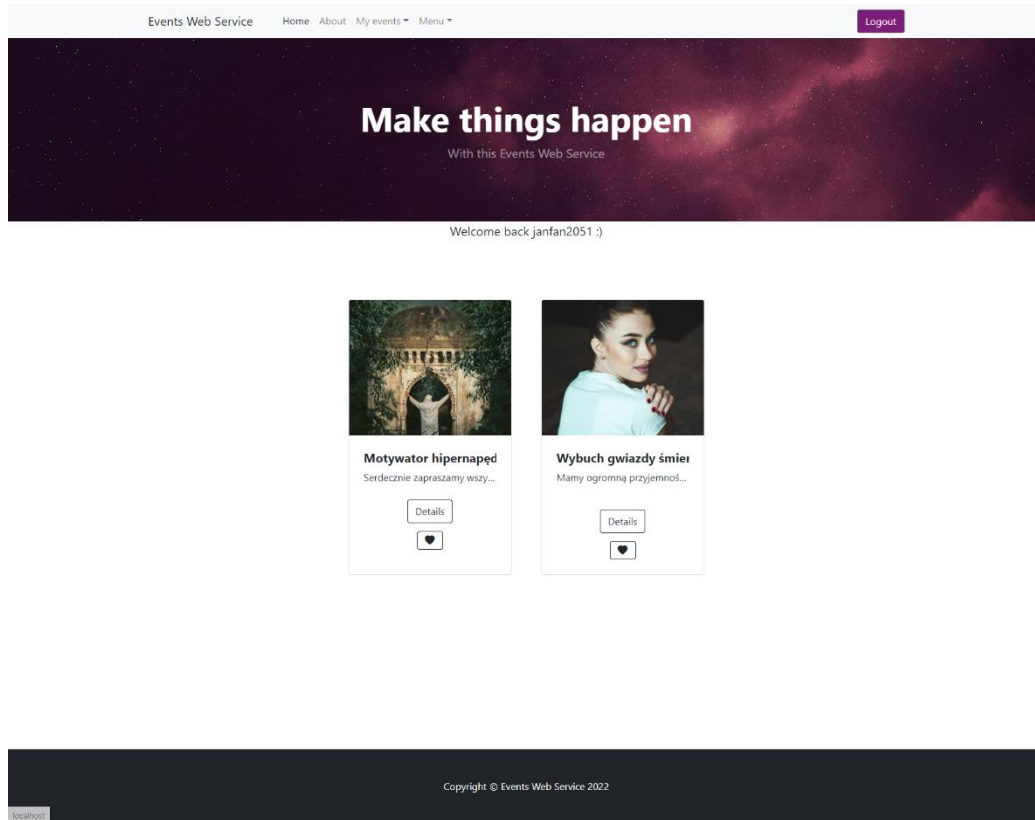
Events Web Service Home About My events ▾ Menu ▾ Logout

Make things happen

With this Events Web Service

Welcome back janfan2051 :)

Motywator hipernapęd

Serdecznie zapraszamy wszy...

Details

Wybuch gwiazdy śmier

Mamy ogromną przyjemnoś...

Details

Copyright © Events Web Service 2022

localhost